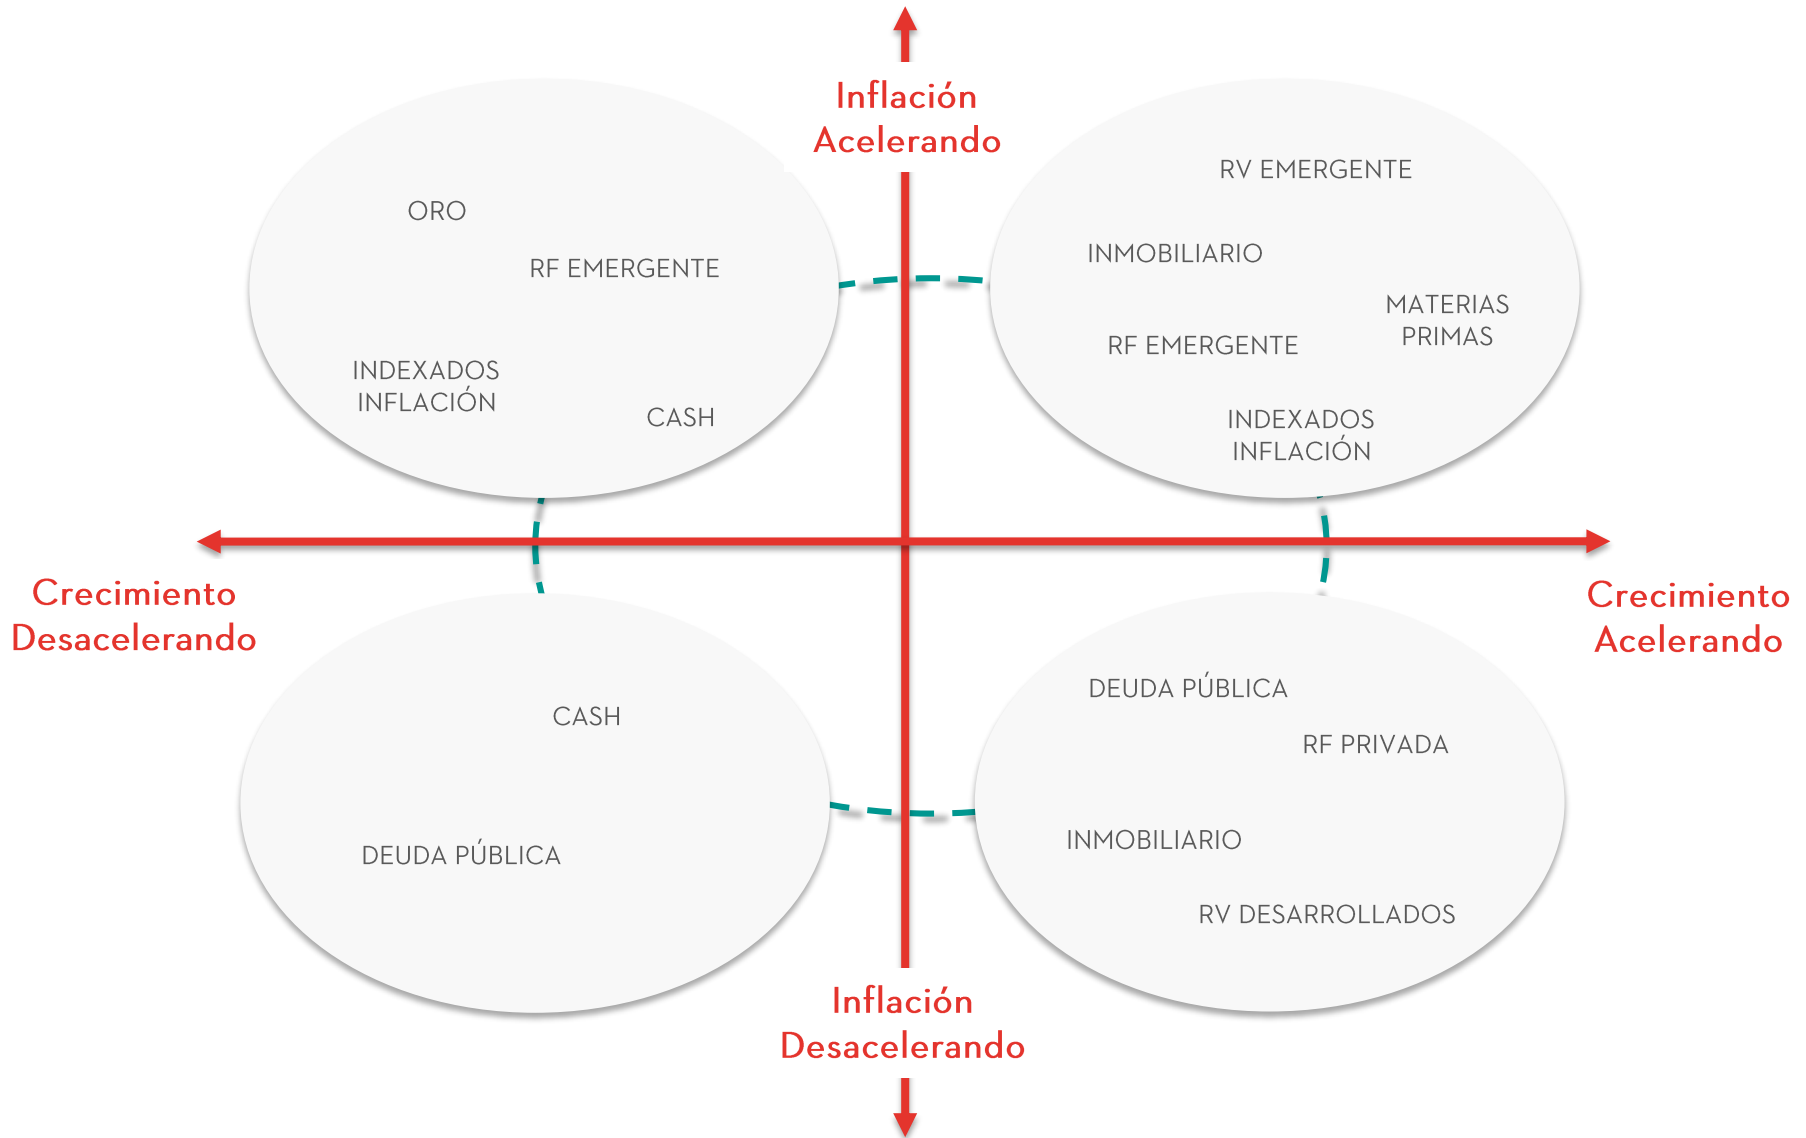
Inflación Acelerando

ORO

RF EMERGENTE

INDEXADOS INFLACIÓN

CASH

RV EMERGENTE

INMOBILIARIO

MATERIAS PRIMAS

RF EMERGENTE

INDEXADOS INFLACIÓN

Crecimiento Desacelerando

Crecimiento Acelerando

CASH

DEUDA PÚBLICA

DEUDA PÚBLICA

RF PRIVADA

INMOBILIARIO

RV DESARROLLADOS

Inflación Desacelerando